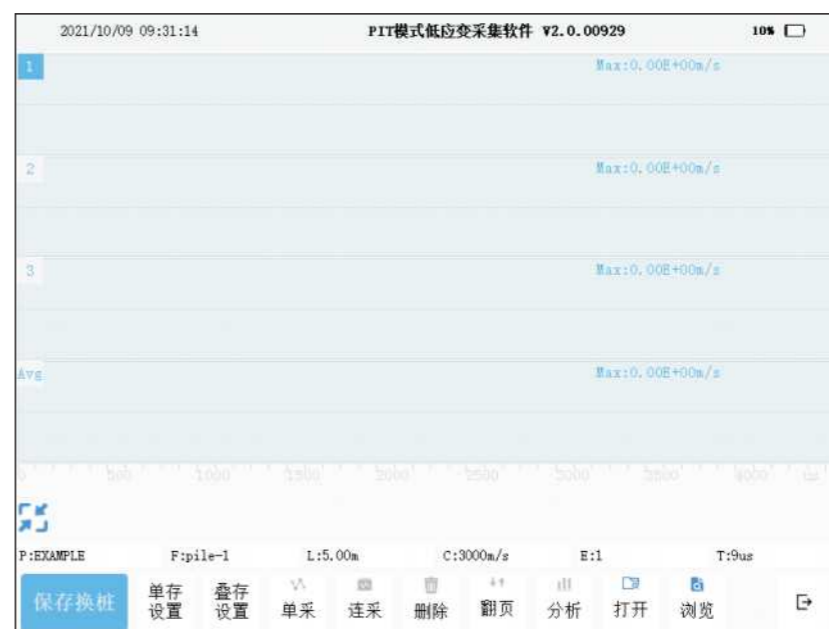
2021/10/09 09:31:14 PIT模式低应变采集软件 V2.0.00929 10%

1 Max:0.00E+00m/s

2 Max:0.00E+00m/s

3 Max:0.00E+00m/s

Avg Max:0.00E+00m/s

0 500 1000 1500 2000 2500 3000 3500 4000 us

P:EXAMPLE F:pile-1 L:5.00m C:3000m/s E:1 T:9us

保存换桩 单存设置 叠存设置 单采 连采 删除 翻页 分析 打开 浏览